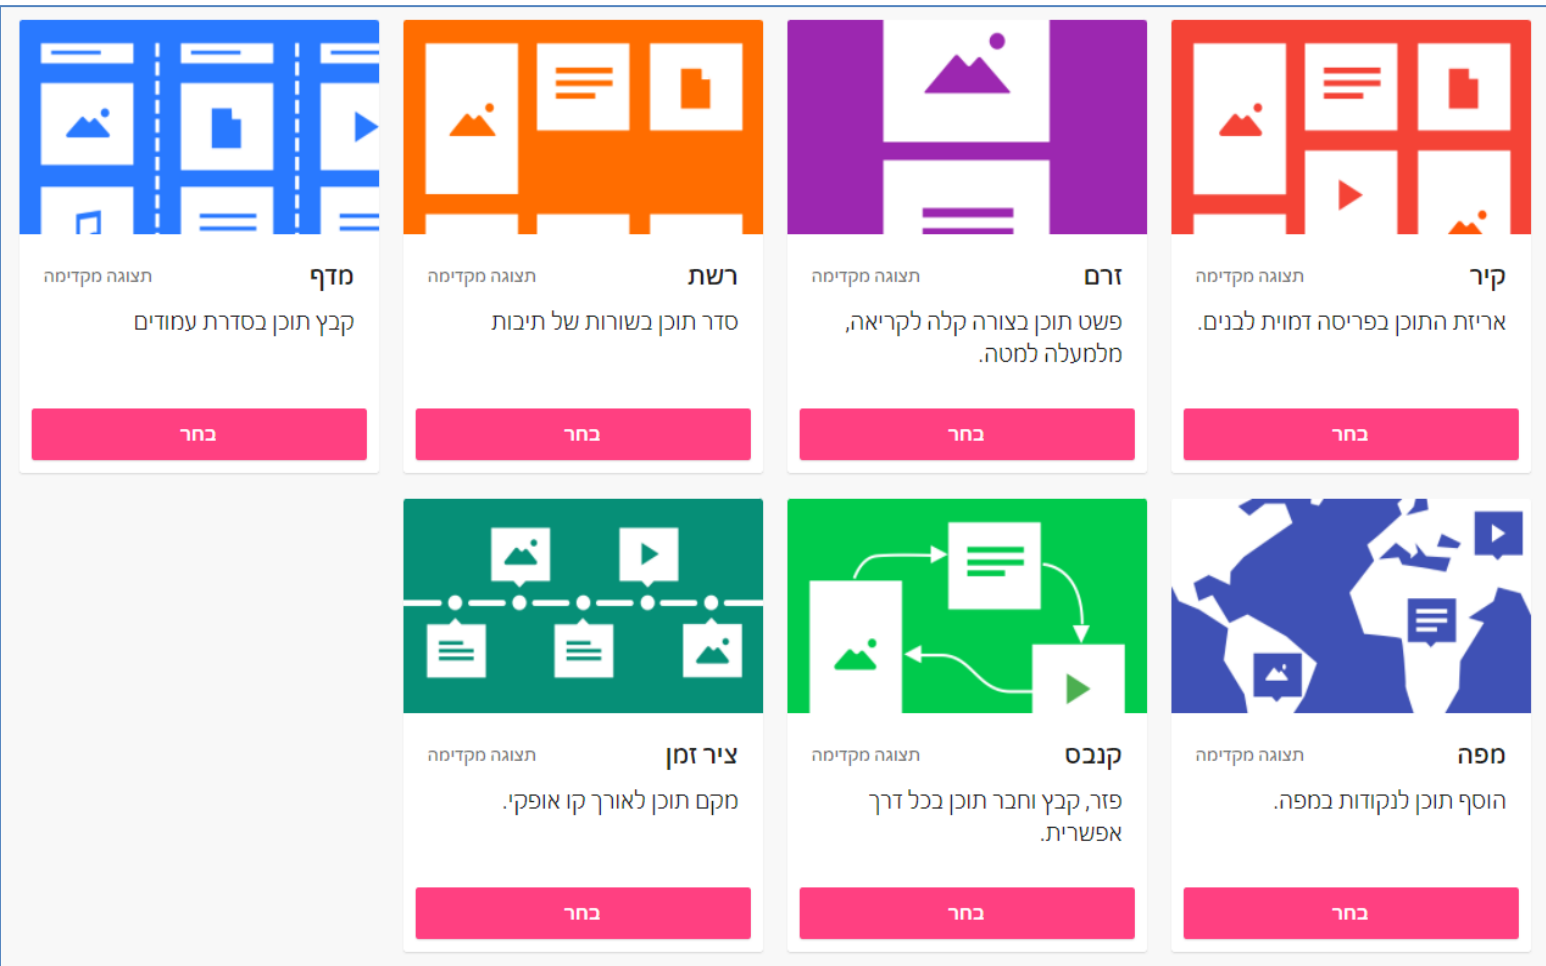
קיר
תצוגה מקדימה
אריזת התוכן בפריסה דמוית לבנים.
בחר

זרם
תצוגה מקדימה
פשט תוכן בצורה קלה לקריאה, מלמעלה למטה.
בחר

רשת
תצוגה מקדימה
סדר תוכן בשורות של תיבות
בחר

מדף
תצוגה מקדימה
קבץ תוכן בסדרת עמודים
בחר

מפה
תצוגה מקדימה
הוסף תוכן לנקודות במפה.
בחר

קנבס
תצוגה מקדימה
פזר, קבץ וחבר תוכן בכל דרך אפשרית.
בחר

ציר זמן
תצוגה מקדימה
מקם תוכן לאורך קו אופקי.
בחר